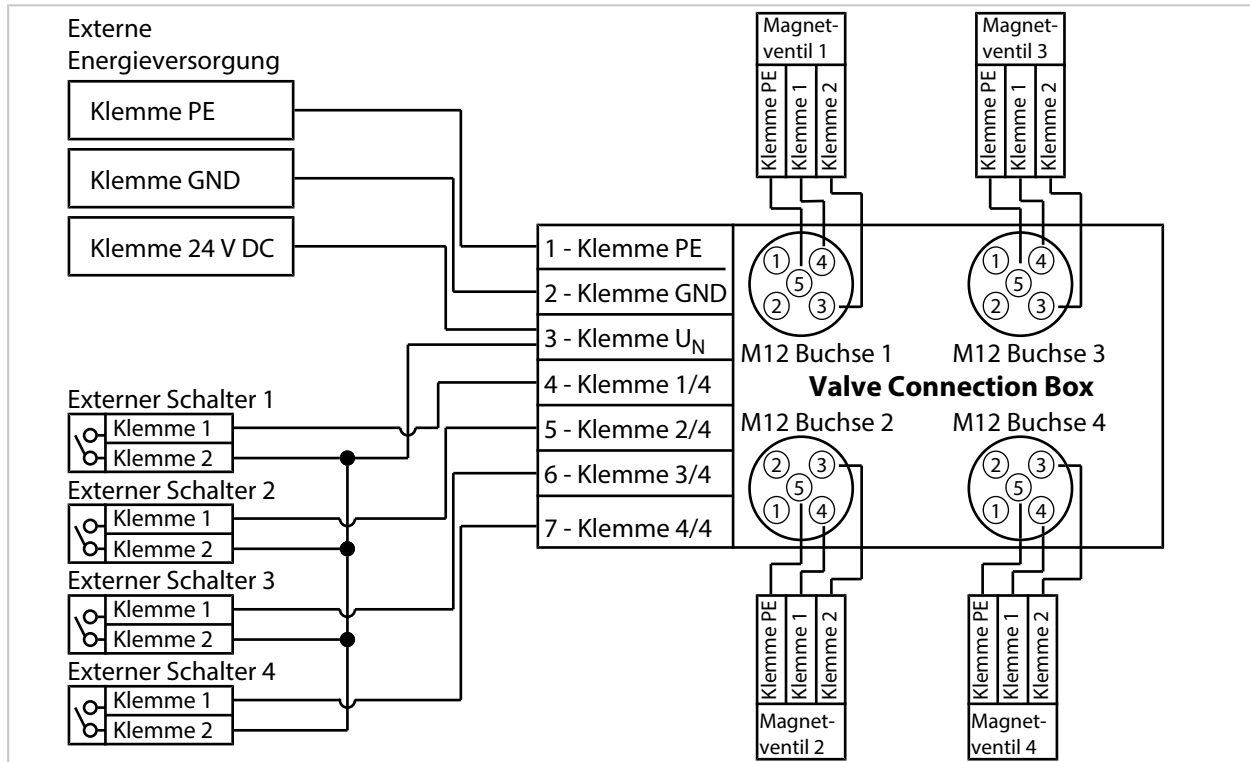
Externe Energieversorgung

Klemme PE

Klemme GND

Klemme 24 V DC

Magnetventil 1

Klemme PE
Klemme 1
Klemme 2

Magnetventil 3

Klemme PE
Klemme 1
Klemme 2

1 - Klemme PE
2 - Klemme GND
3 - Klemme $U_N$
4 - Klemme 1/4
5 - Klemme 2/4
6 - Klemme 3/4
7 - Klemme 4/4

① ④ ⑤ ② ③
M12 Buchse 1

① ④ ⑤ ② ③
M12 Buchse 3

Valve Connection Box

M12 Buchse 2
② ③ ⑤ ① ④

M12 Buchse 4
② ③ ⑤ ① ④

Externer Schalter 1
Klemme 1
Klemme 2

Externer Schalter 2
Klemme 1
Klemme 2

Externer Schalter 3
Klemme 1
Klemme 2

Externer Schalter 4
Klemme 1
Klemme 2

Klemme PE
Klemme 1
Klemme 2
Magnetventil 2

Klemme PE
Klemme 1
Klemme 2
Magnetventil 4